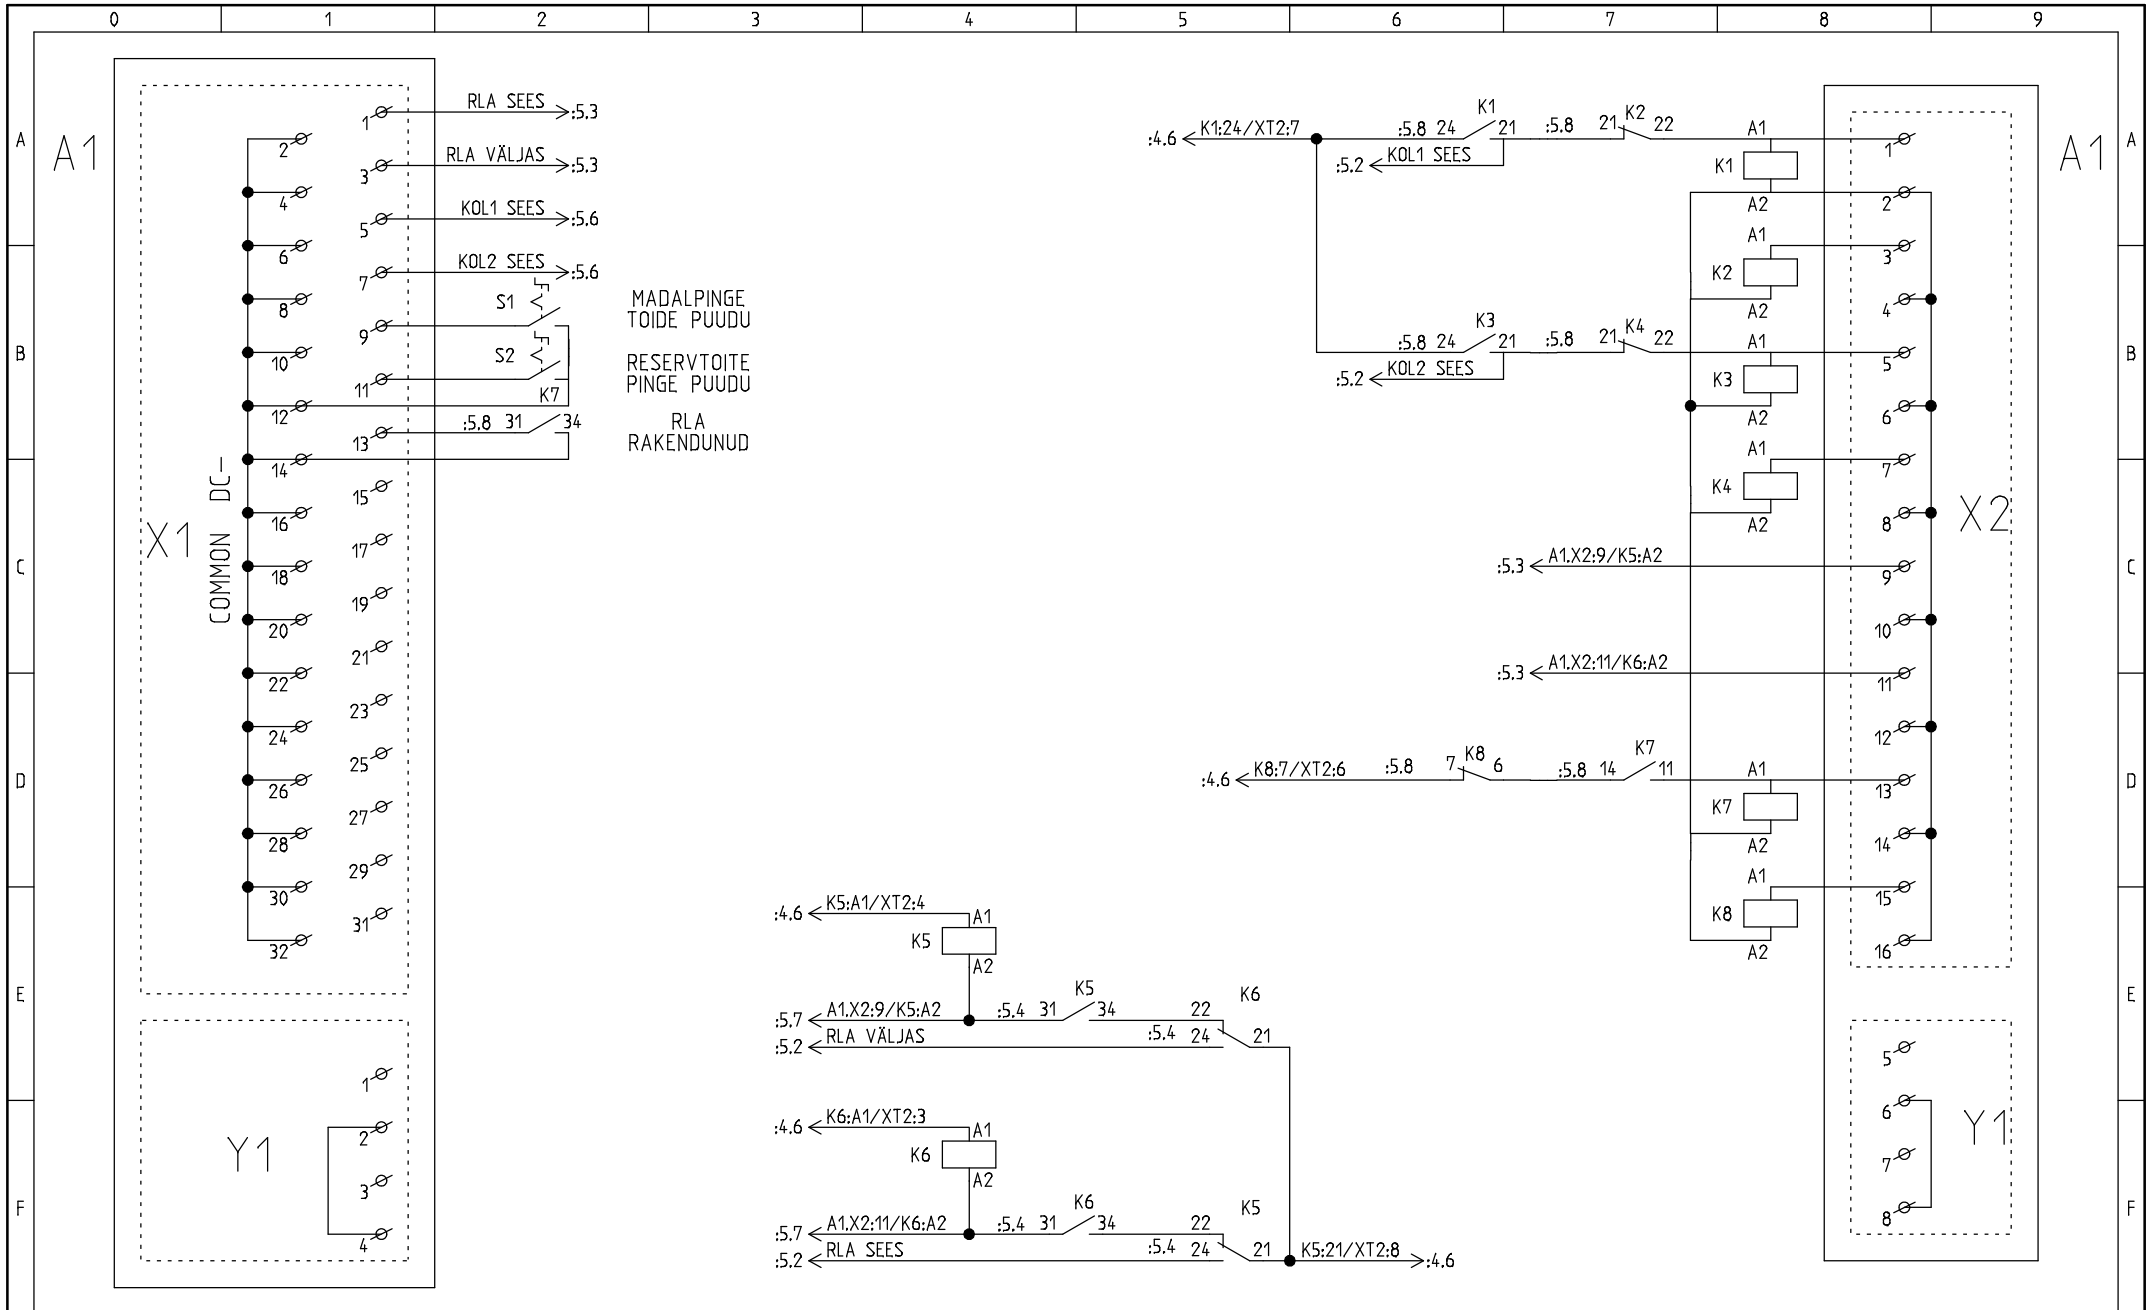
0 1 2 3 4 5 6 7 8 9

A B C D E F

A1

X1

COMMON DC-

1 RLA SEES :5.3
2
3 RLA VÄLJAS :5.3
4
5 KOL1 SEES :5.6
6
7 KOL2 SEES :5.6
8
9 S1
10
11 S2
12 K7
13 :5.8 31 34
14
15
16
17
18
19
20
21
22
23
24
25
26
27
28
29
30
31
32

MADALPINGE TOIDE PUUDU

RESERVTOITE PINGE PUUDU

RLA RAKENDUNUD

Y1
1
2
3
4

:4.6 K1:24/XT2:7
:5.8 24 K1 21 :5.8 21 K2 22
:5.2 KOL1 SEES
A1 K1 A2
A1 K2 A2
:5.8 24 K3 21 :5.8 21 K4 22
:5.2 KOL2 SEES
A1 K3 A2
A1 K4 A2
:5.3 A1.X2:9/K5:A2
:5.3 A1.X2:11/K6:A2
:4.6 K8:7/XT2:6 :5.8 7 K8 6 :5.8 14 K7 11
A1 K7 A2
A1 K8 A2

A1

X2
1
2
3
4
5
6
7
8
9
10
11
12
13
14
15
16

Y1
5
6
7
8

:4.6 K5:A1/XT2:4
A1 K5 A2
:5.7 A1.X2:9/K5:A2 :5.4 31 K5 34 22 K6
:5.2 RLA VÄLJAS :5.4 24 21

:4.6 K6:A1/XT2:3
A1 K6 A2
:5.7 A1.X2:11/K6:A2 :5.4 31 K6 34 22 K5
:5.2 RLA SEES :5.4 24 21 K5:21/XT2:8 :4.6